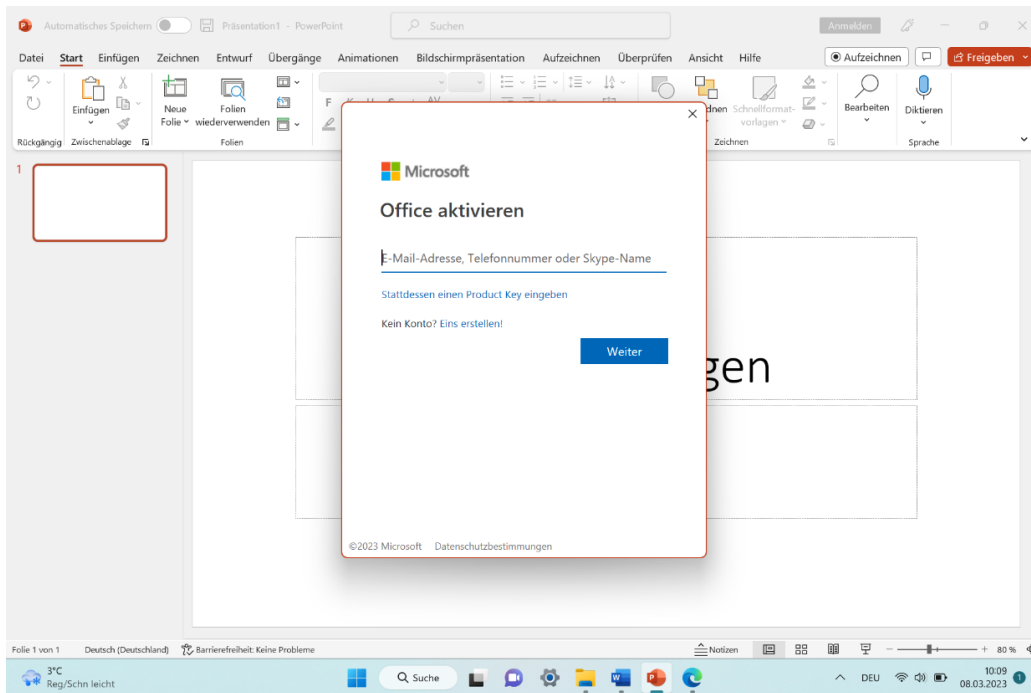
Automatisches Speichern Präsentation1 - PowerPoint Suchen Anmelden

Datei Start Einfügen Zeichnen Entwurf Übergänge Animationen Bildschirmpräsentation Aufzeichnen Überprüfen Ansicht Hilfe Aufzeichnen Freigeben

Einfügen Neue Folie Folien wiederverwenden Zeichnen Schnellformatvorlagen Bearbeiten Diktieren

Rückgängig Zwischenablage Folien Zeichnen Sprache

1

Microsoft

Office aktivieren

E-Mail-Adresse, Telefonnummer oder Skype-Name

Stattdessen einen Product Key eingeben

Kein Konto? Eins erstellen!

Weiter

©2023 Microsoft Datenschutzbestimmungen

gen

Folie 1 von 1 Deutsch (Deutschland) Barrierefreiheit: Keine Probleme Notizen 80 %

3°C Reg/Schn leicht Suche DEU 10:09 08.03.2023 1